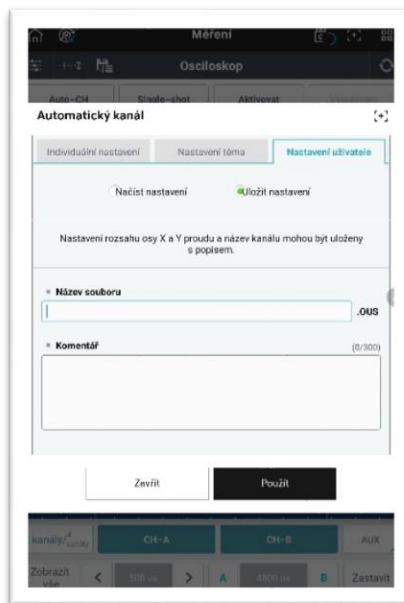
Měření

Osciloskop

Auto-CH

Single-shot

Aktivovat

Automatický kanál

Individuální nastavení

Nastavení téma

Nastavení uživatele

Načíst nastavení

Uložit nastavení

Nastavení rozsahu osy X a Y proudu a název kanálu mohou být uloženy s popisem.

* Název souboru

.OUS

* Komentář

(0/300)

Zavřít

Použít

kanály/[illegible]

CH-A

CH-B

AUX

Zobrazit vše

500 us

A

4800 us

B

Zastavit